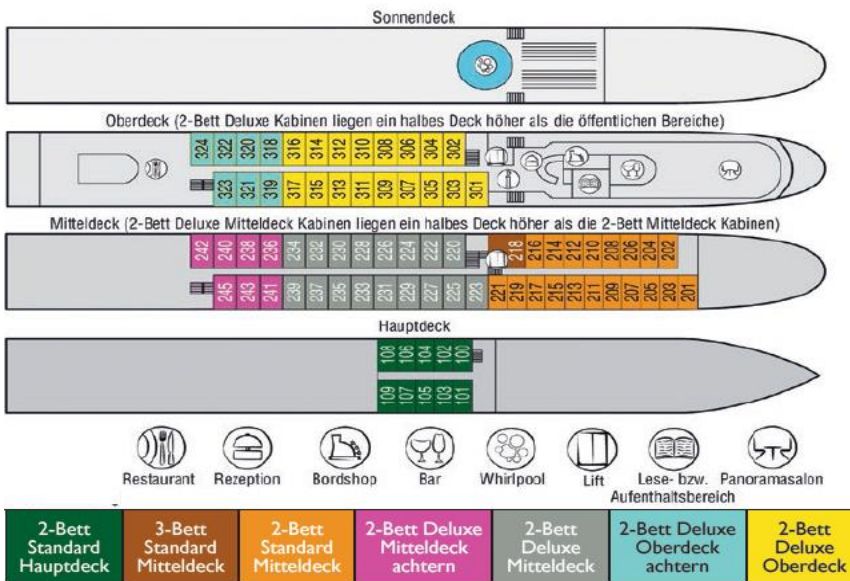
Sonnendeck

Oberdeck (2-Bett Deluxe Kabinen liegen ein halbes Deck höher als die öffentlichen Bereiche)

324 322 320 318 316 314 312 310 308 306 304 302

323 321 319 317 315 313 311 309 307 305 303 301

Mitteldeck (2-Bett Deluxe Mitteldeck Kabinen liegen ein halbes Deck höher als die 2-Bett Mitteldeck Kabinen)

242 240 238 236 234 232 230 228 226 224 222 220 218 216 214 212 210 208 206 204 202

245 243 241 239 237 235 233 231 229 227 225 223 221 219 217 215 213 211 209 207 205 203 201

Hauptdeck

108 106 104 102 100

109 107 105 103 101

Restaurant Rezeption Bordshop Bar Whirlpool Lift Lese- bzw. Aufenthaltsbereich Panoramasalon

| 2-Bett Standard Hauptdeck | 3-Bett Standard Mitteldeck | 2-Bett Standard Mitteldeck | 2-Bett Deluxe Mitteldeck achtern | 2-Bett Deluxe Mitteldeck | 2-Bett Deluxe Oberdeck achtern | 2-Bett Deluxe Oberdeck |
|---|---|---|---|---|---|---|